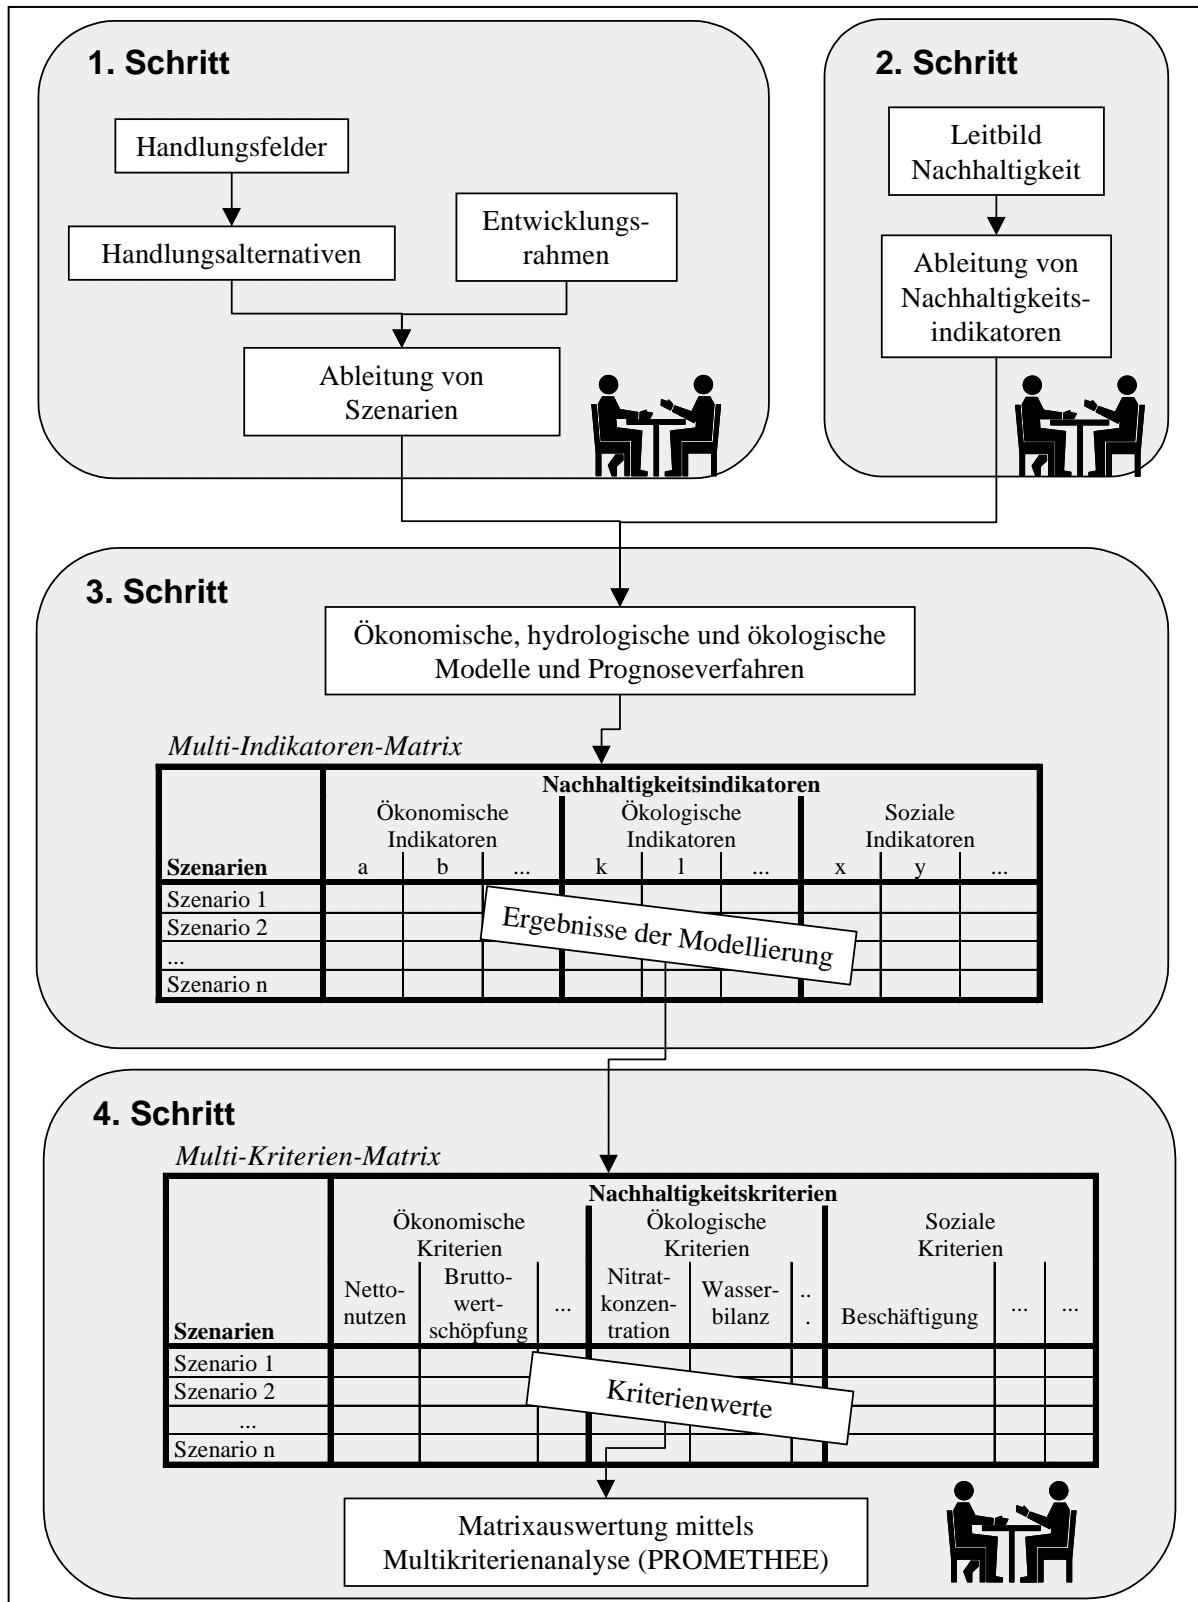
1. Schritt

Handlungsfelder

Handlungsalternativen

Entwicklungsrahmen

Ableitung von Szenarien

2. Schritt

Leitbild Nachhaltigkeit

Ableitung von Nachhaltigkeitsindikatoren

3. Schritt

Ökonomische, hydrologische und ökologische Modelle und Prognoseverfahren

Multi-Indikatoren-Matrix

| Szenarien | Nachhaltigkeitsindikatoren: Ökonomische Indikatoren a | b | ... | Ökologische Indikatoren k | l | ... | Soziale Indikatoren x | y | ... |
|---|---|---|---|---|---|---|---|---|---|
| Szenario 1 | | | | | | | | | |
| Szenario 2 | | | | | | | | | |
| ... | | | | | | | | | |
| Szenario n | | | | | | | | | |

Ergebnisse der Modellierung

4. Schritt

Multi-Kriterien-Matrix

| Szenarien | Nachhaltigkeitskriterien: Ökonomische Kriterien Nettonutzen | Bruttowertschöpfung | ... | Ökologische Kriterien Nitratkonzentration | Wasserbilanz | ... | Soziale Kriterien Beschäftigung | ... | ... |
|---|---|---|---|---|---|---|---|---|---|
| Szenario 1 | | | | | | | | | |
| Szenario 2 | | | | | | | | | |
| ... | | | | | | | | | |
| Szenario n | | | | | | | | | |

Kriterienwerte

Matrixauswertung mittels Multikriterienanalyse (PROMETHEE)